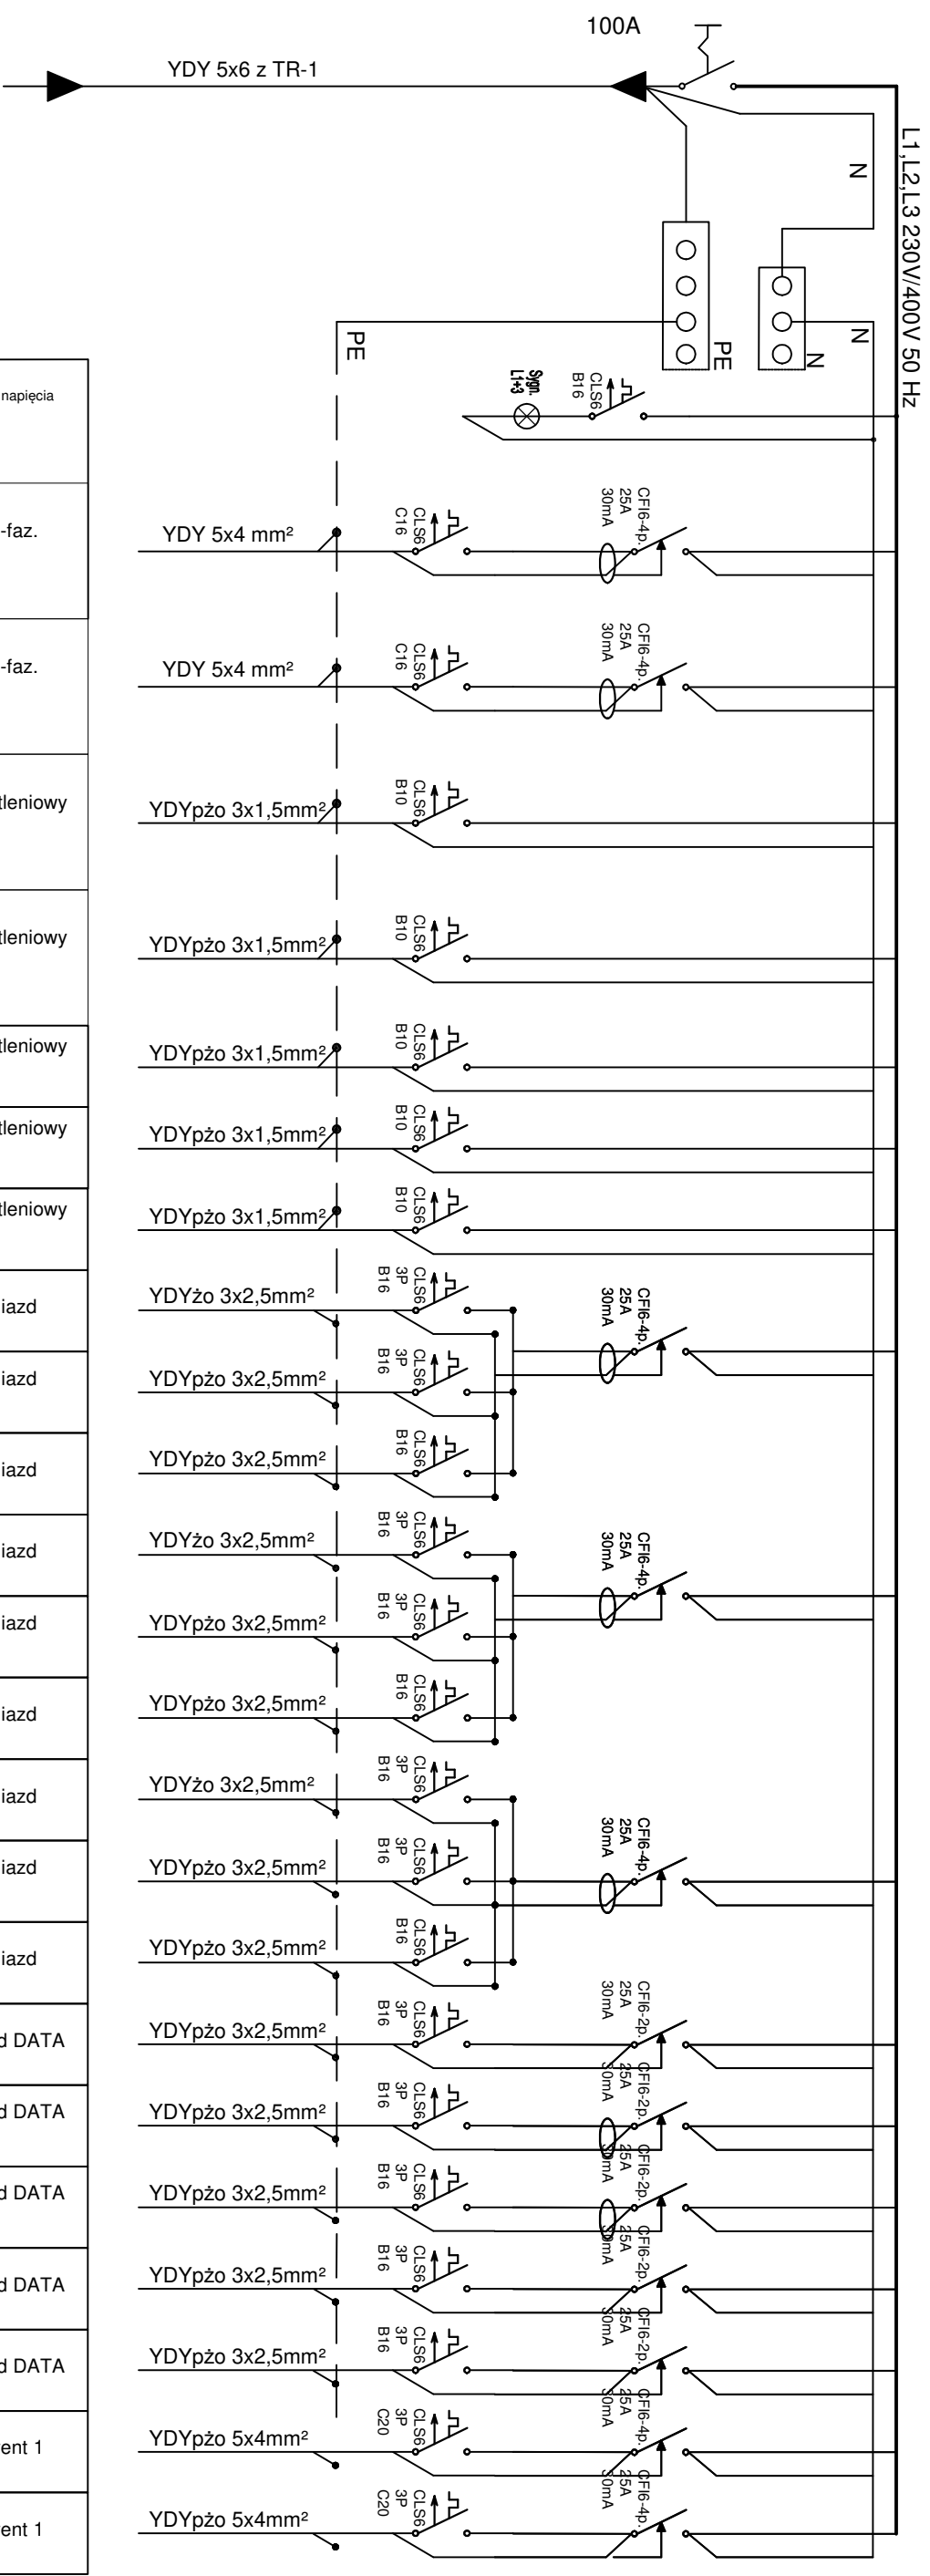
100A

YDY 5x6 z TR-1

L1,L2,L3 230V/400V 50 Hz

N

PE

PE

N

N

CLS6 B16

Sygn. L1÷3

napięcia

-faz.

YDY 5x4 mm²

CLS6 C16

CFI6-4p. 25A 30mA

-faz.

YDY 5x4 mm²

CLS6 C16

CFI6-4p. 25A 30mA

tleniowy

YDYpżo 3x1,5mm²

CLS6 B10

tleniowy

YDYpżo 3x1,5mm²

CLS6 B10

tleniowy

YDYpżo 3x1,5mm²

CLS6 B10

tleniowy

YDYpżo 3x1,5mm²

CLS6 B10

tleniowy

YDYpżo 3x1,5mm²

CLS6 B10

iazd

YDYżo 3x2,5mm²

CLS6 3P B16

CFI6-4p. 25A 30mA

iazd

YDYpżo 3x2,5mm²

CLS6 3P B16

iazd

YDYpżo 3x2,5mm²

CLS6 B16

iazd

YDYżo 3x2,5mm²

CLS6 3P B16

CFI6-4p. 25A 30mA

iazd

YDYpżo 3x2,5mm²

CLS6 3P B16

iazd

YDYpżo 3x2,5mm²

CLS6 B16

iazd

YDYżo 3x2,5mm²

CLS6 3P B16

CFI6-4p. 25A 30mA

iazd

YDYpżo 3x2,5mm²

CLS6 3P B16

iazd

YDYpżo 3x2,5mm²

CLS6 B16

d DATA

YDYpżo 3x2,5mm²

CLS6 3P B16

CFI6-2p. 25A 30mA

d DATA

YDYpżo 3x2,5mm²

CLS6 3P B16

CFI6-2p. 25A 30mA

d DATA

YDYpżo 3x2,5mm²

CLS6 3P B16

CFI6-2p. 25A 30mA

d DATA

YDYpżo 3x2,5mm²

CLS6 3P B16

CFI6-2p. 25A 30mA

d DATA

YDYpżo 3x2,5mm²

CLS6 3P B16

CFI6-2p. 25A 30mA

ent 1

YDYpżo 5x4mm²

CLS6 3P C20

CFI6-4p. 25A 30mA

ent 1

YDYpżo 5x4mm²

CLS6 3P C20

CFI6-4p. 25A 30mA